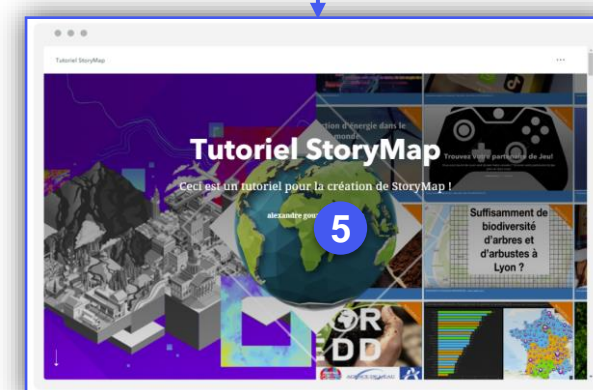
Tutoriel StoryMap

...

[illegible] d'énergie dans le monde

Trouvez votre partenaire de Jeu!

Tutoriel StoryMap

Ceci est un tutoriel pour la création de StoryMap !

alexandre gou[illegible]

5

Suffisamment de biodiversité d'arbres et d'arbustes à Lyon ?

OR
EDD